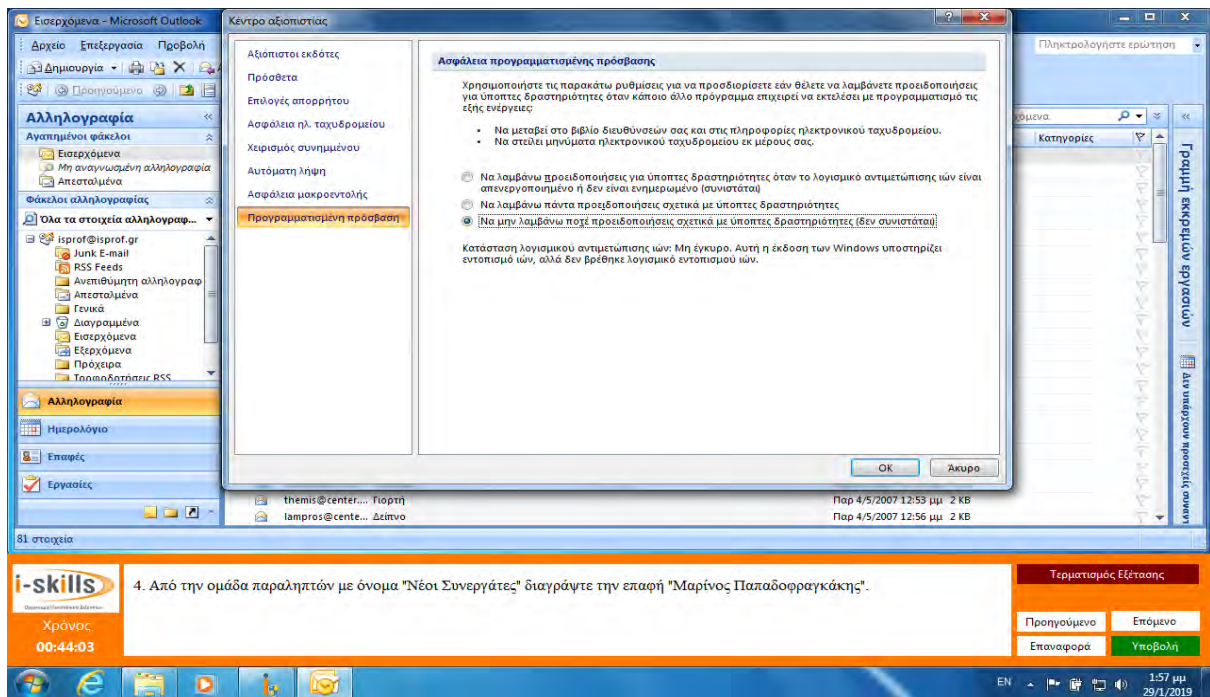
Εισερχόμενα - Microsoft Outlook
Αρχείο Επεξεργασία Προβολή
Δημιουργία
Προηγούμενο
Αλληλογραφία
Αγαπημένοι φάκελοι
Εισερχόμενα
Μη αναγνωσμένη αλληλογραφία
Απεσταλμένα
Φάκελοι αλληλογραφίας
Όλα τα στοιχεία αλληλογραφ...
isprof@isprof.gr
Junk E-mail
RSS Feeds
Ανεπιθύμητη αλληλογραφ
Απεσταλμένα
Γενικά
Διαγραμμένα
Εισερχόμενα
Εξερχόμενα
Πρόχειρα
Τροφοδοτήσεις RSS
Αλληλογραφία
Ημερολόγιο
Επαφές
Εργασίες
81 στοιχεία

Κέντρο αξιοπιστίας
Αξιόπιστοι εκδότες
Πρόσθετα
Επιλογές απορρήτου
Ασφάλεια ηλ. ταχυδρομείου
Χειρισμός συνημμένου
Αυτόματη λήψη
Ασφάλεια μακροεντολής
Προγραμματισμένη πρόσβαση

Ασφάλεια προγραμματισμένης πρόσβασης
Χρησιμοποιήστε τις παρακάτω ρυθμίσεις για να προσδιορίσετε εάν θέλετε να λαμβάνετε προειδοποιήσεις για ύποπτες δραστηριότητες όταν κάποιο άλλο πρόγραμμα επιχειρεί να εκτελέσει με προγραμματισμό τις εξής ενέργειες:
• Να μεταβεί στο βιβλίο διευθύνσεών σας και στις πληροφορίες ηλεκτρονικού ταχυδρομείου.
• Να στείλει μηνύματα ηλεκτρονικού ταχυδρομείου εκ μέρους σας.
Να λαμβάνω προειδοποιήσεις για ύποπτες δραστηριότητες όταν το λογισμικό αντιμετώπισης ιών είναι απενεργοποιημένο ή δεν είναι ενημερωμένο (συνιστάται)
Να λαμβάνω πάντα προειδοποιήσεις σχετικά με ύποπτες δραστηριότητες
Να μην λαμβάνω ποτέ προειδοποιήσεις σχετικά με ύποπτες δραστηριότητες (δεν συνιστάται)
Κατάσταση λογισμικού αντιμετώπισης ιών: Μη έγκυρο. Αυτή η έκδοση των Windows υποστηρίζει εντοπισμό ιών, αλλά δεν βρέθηκε λογισμικό εντοπισμού ιών.
OK
Άκυρο

Πληκτρολογήστε ερώτηση
Κατηγορίες
Γραμμή εκκρεμών εργασιών
Δεν υπάρχουν προσεχείς συναντ
themis@center.... Γιορτή Παρ 4/5/2007 12:53 μμ 2 KB
lampros@cente... Δείπνο Παρ 4/5/2007 12:56 μμ 2 KB

i-skills
Χρόνος
00:44:03
4. Από την ομάδα παραληπτών με όνομα "Νέοι Συνεργάτες" διαγράψτε την επαφή "Μαρίνος Παπαδοφραγκάκης".
Τερματισμός Εξέτασης
Προηγούμενο
Επόμενο
Επαναφορά
Υποβολή
EN
1:57 μμ
29/1/2019